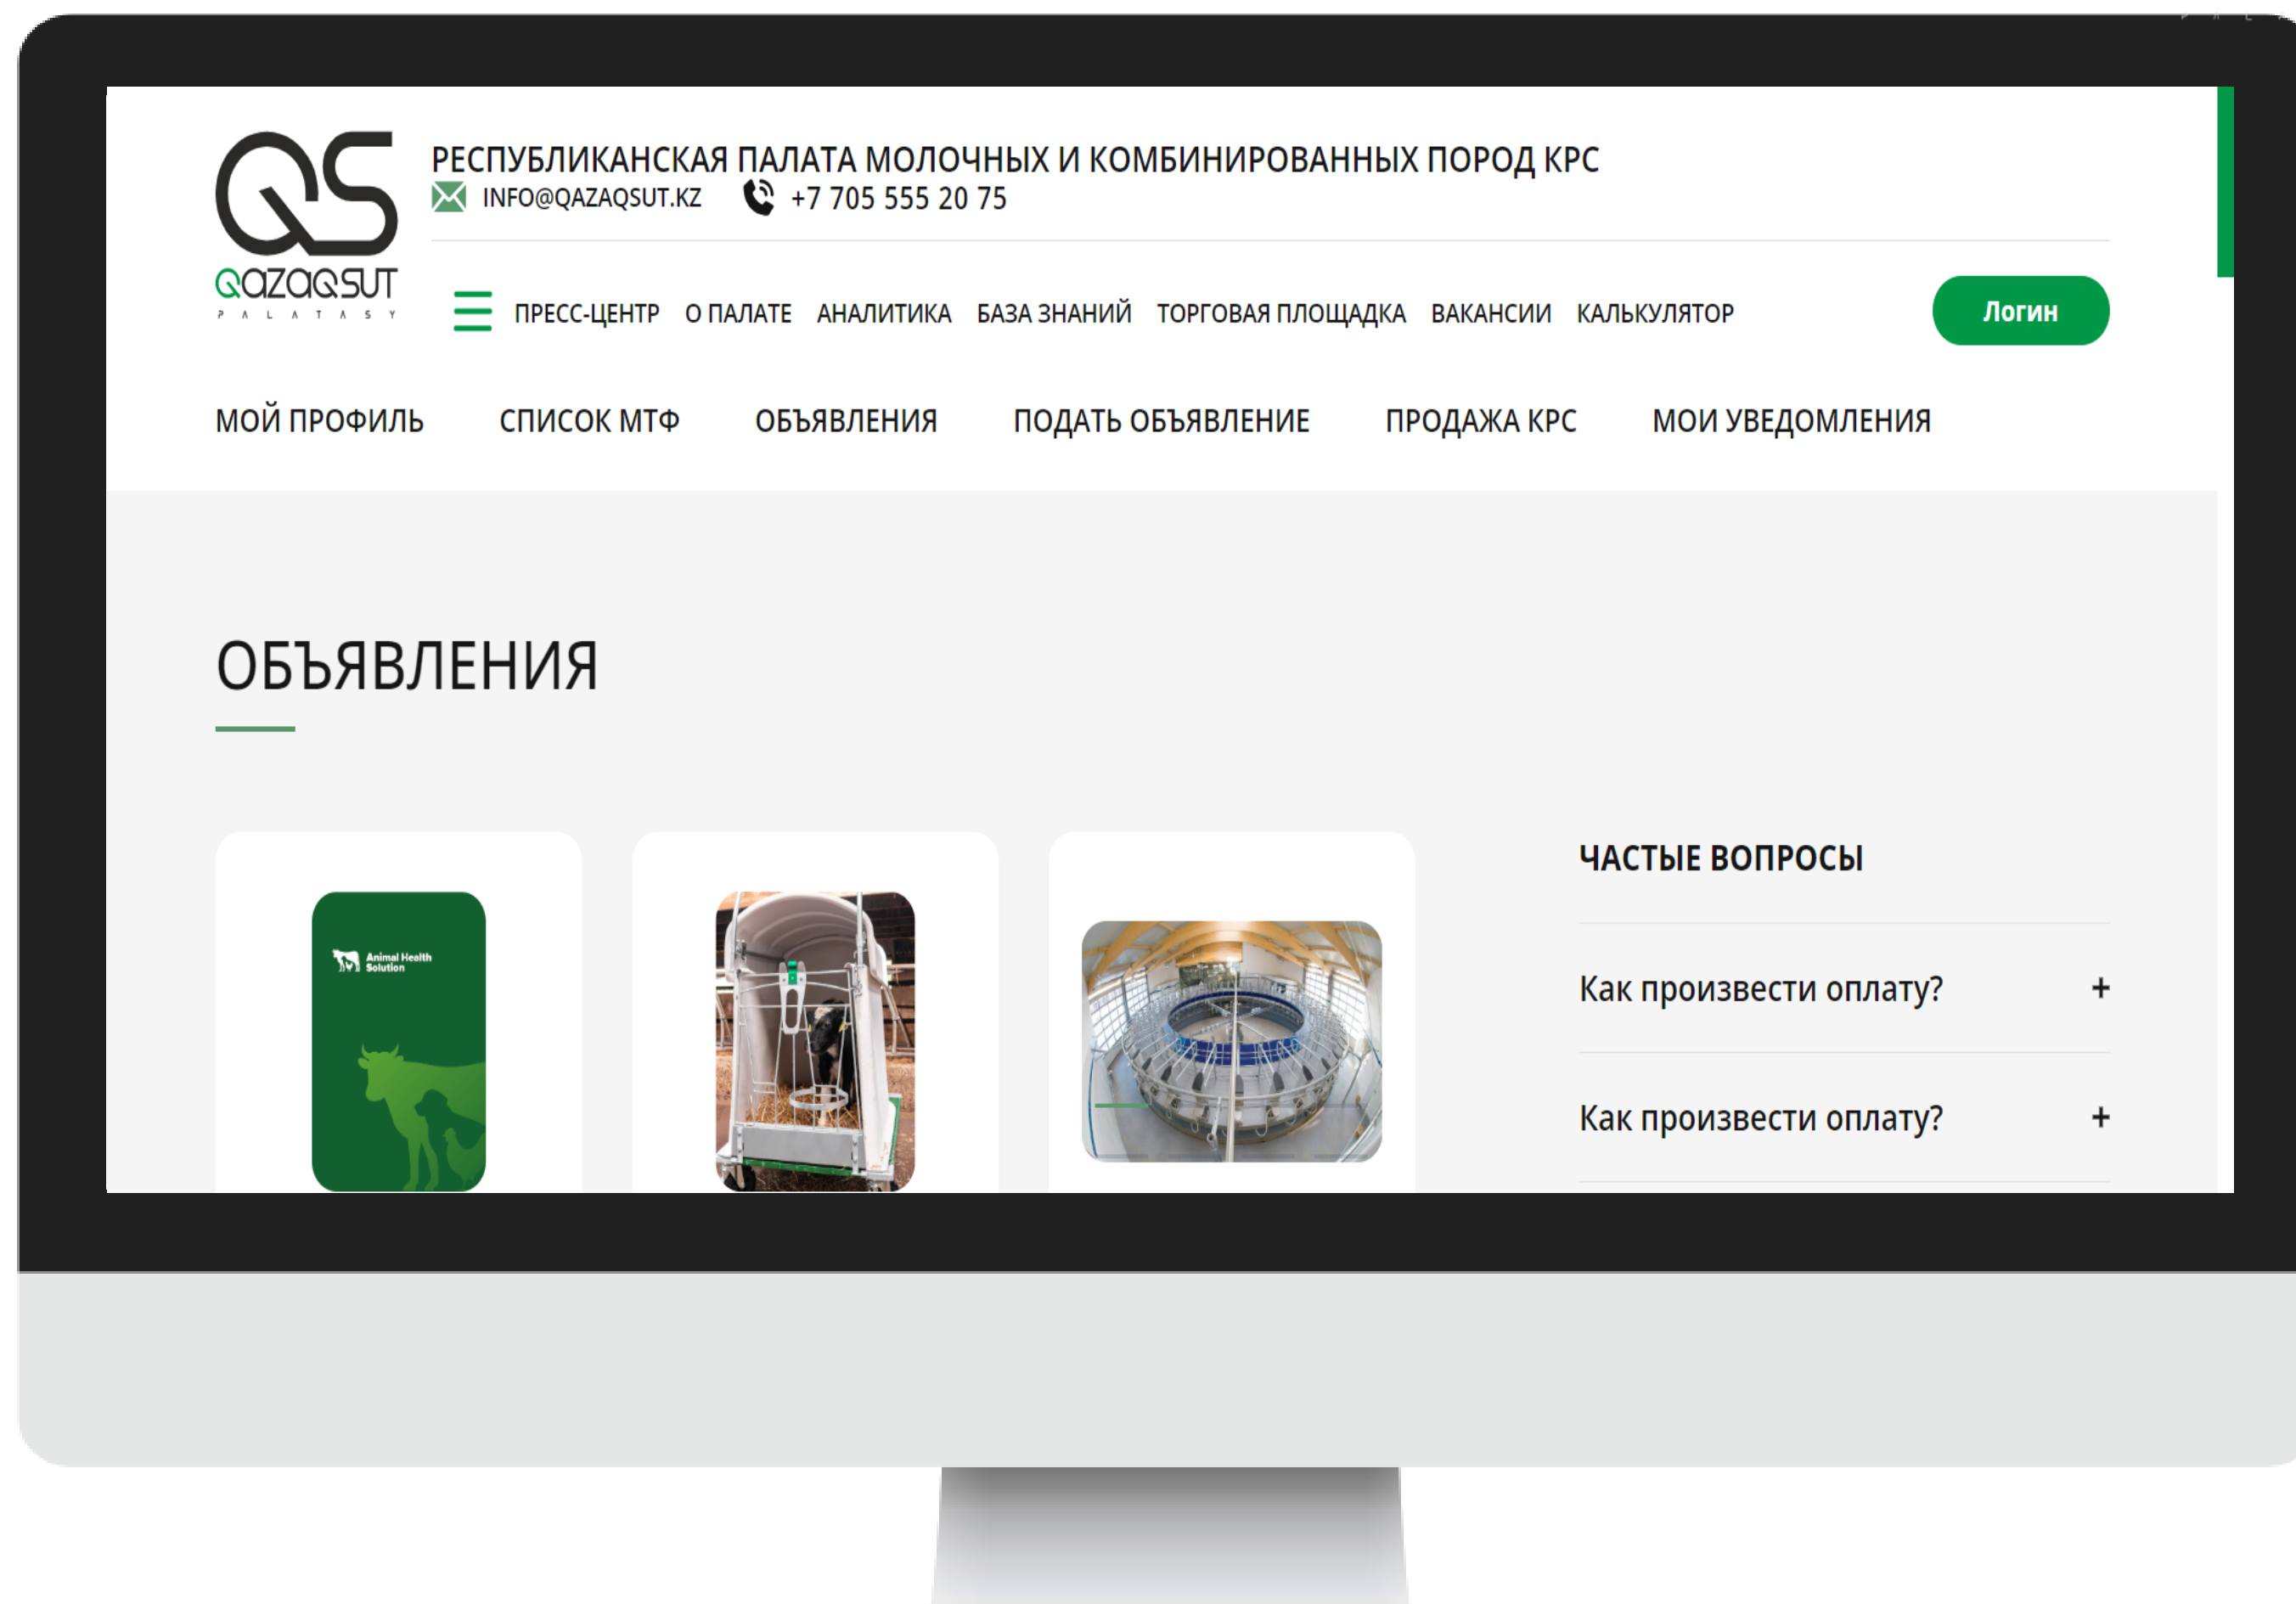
QS
QAZAQSUT
P A L A T A S Y

РЕСПУБЛИКАНСКАЯ ПАЛАТА МОЛОЧНЫХ И КОМБИНИРОВАННЫХ ПОРОД КРС
INFO@QAZAQSUT.KZ +7 705 555 20 75

ПРЕСС-ЦЕНТР О ПАЛАТЕ АНАЛИТИКА БАЗА ЗНАНИЙ ТОРГОВАЯ ПЛОЩАДКА ВАКАНСИИ КАЛЬКУЛЯТОР

Логин

МОЙ ПРОФИЛЬ СПИСОК МТФ ОБЪЯВЛЕНИЯ ПОДАТЬ ОБЪЯВЛЕНИЕ ПРОДАЖА КРС МОИ УВЕДОМЛЕНИЯ

ОБЪЯВЛЕНИЯ

Animal Health Solution

ЧАСТЫЕ ВОПРОСЫ

Как произвести оплату? +

Как произвести оплату? +